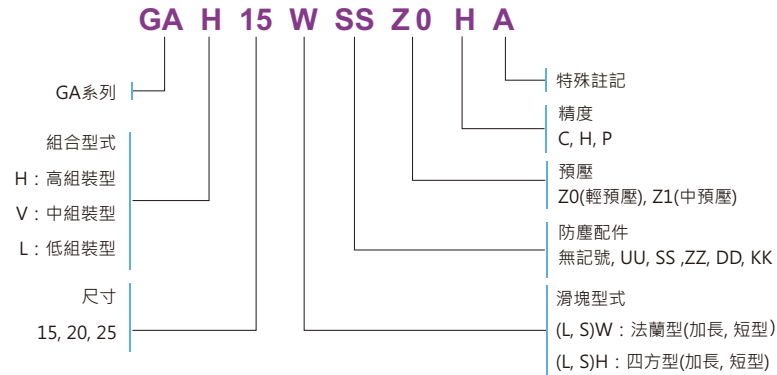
GA H 15 W SS Z0 H A

GA系列

組合型式
H：高組裝型
V：中組裝型
L：低組裝型

尺寸
15, 20, 25

特殊註記

精度
C, H, P

預壓
Z0(輕預壓), Z1(中預壓)

防塵配件
無記號, UU, SS ,ZZ, DD, KK

滑塊型式
(L, S)W：法蘭型(加長, 短型)
(L, S)H：四方型(加長, 短型)